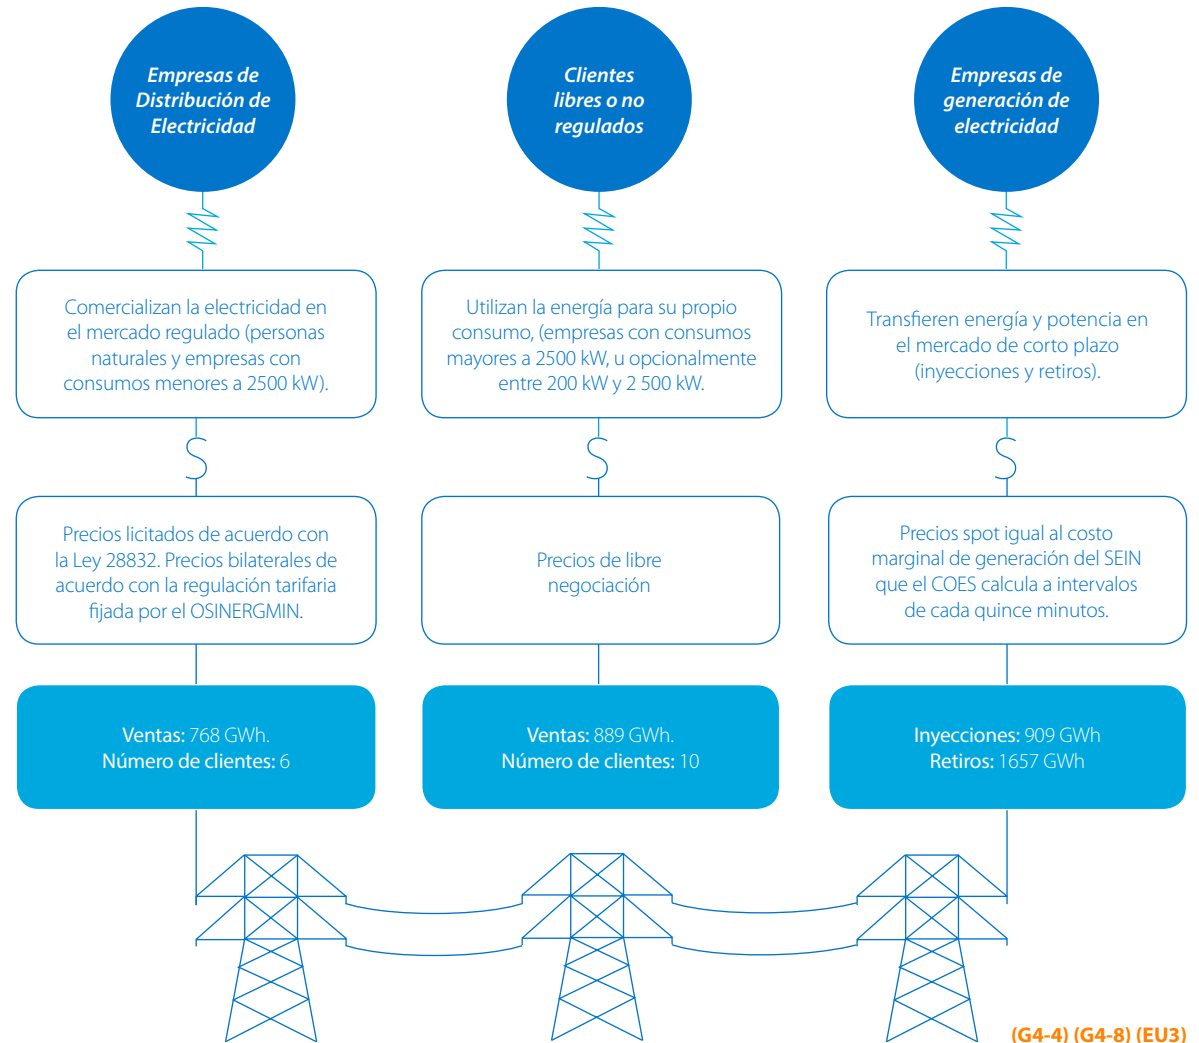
Empresas de Distribución de Electricidad

Comercializan la electricidad en el mercado regulado (personas naturales y empresas con consumos menores a 2500 kW).

Precios licitados de acuerdo con la Ley 28832. Precios bilaterales de acuerdo con la regulación tarifaria fijada por el OSINERGMIN.

Ventas: 768 GWh.
Número de clientes: 6

Clientes libres o no regulados

Utilizan la energía para su propio consumo, (empresas con consumos mayores a 2500 kW, u opcionalmente entre 200 kW y 2 500 kW.

Precios de libre negociación

Ventas: 889 GWh.
Número de clientes: 10

Empresas de generación de electricidad

Transfieren energía y potencia en el mercado de corto plazo (inyecciones y retiros).

Precios spot igual al costo marginal de generación del SEIN que el COES calcula a intervalos de cada quince minutos.

Inyecciones: 909 GWh
Retiros: 1657 GWh

(G4-4) (G4-8) (EU3)